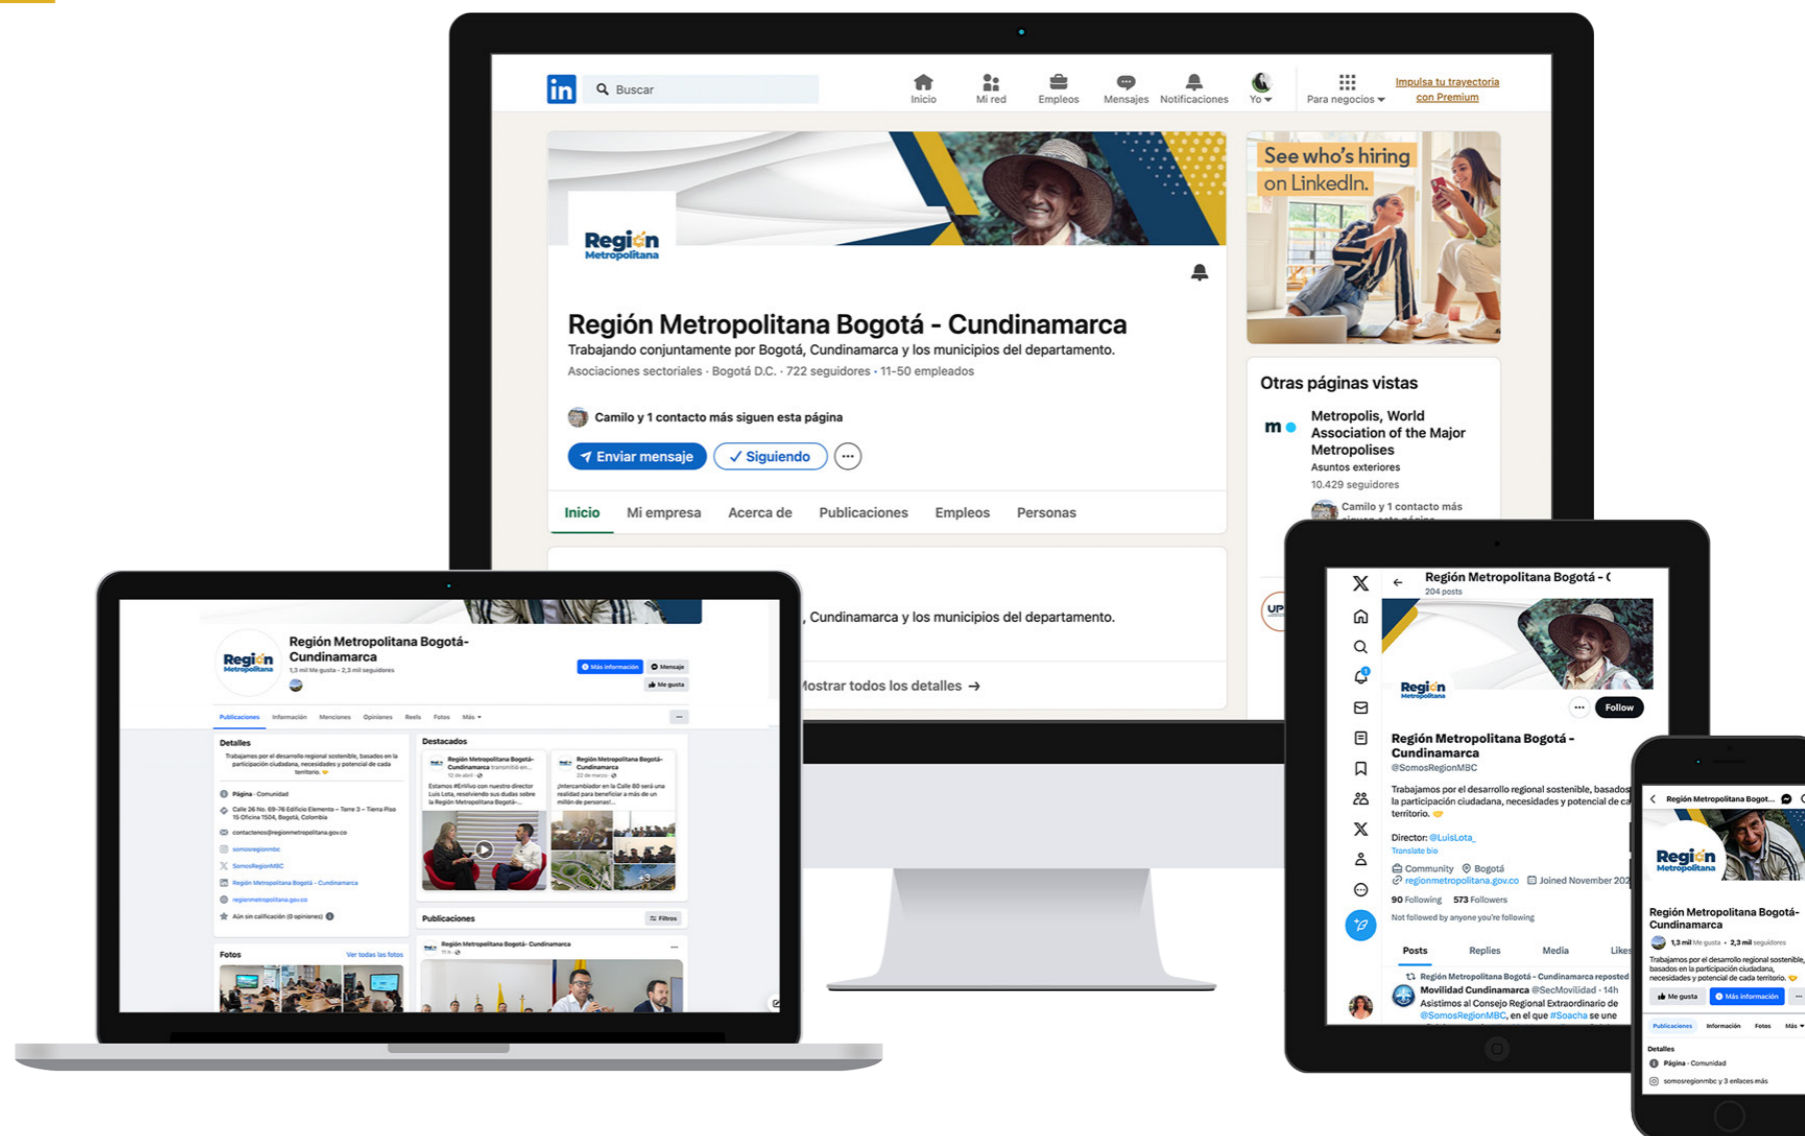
in Buscar
Inicio Mi red Empleos Mensajes Notificaciones Yo
Para negocios
Impulsa tu trayectoria con Premium

Región Metropolitana

Región Metropolitana Bogotá - Cundinamarca
Trabajando conjuntamente por Bogotá, Cundinamarca y los municipios del departamento.
Asociaciones sectoriales · Bogotá D.C. · 722 seguidores · 11-50 empleados

Camilo y 1 contacto más siguen esta página

Enviar mensaje ✓ Siguiendo

Inicio Mi empresa Acerca de Publicaciones Empleos Personas

, Cundinamarca y los municipios del departamento.

Mostrar todos los detalles →

See who's hiring on LinkedIn.

Otras páginas vistas

Metropolis, World Association of the Major Metropolises
Asuntos exteriores
10.429 seguidores
Camilo y 1 contacto más

Región Metropolitana Bogotá-Cundinamarca
1,3 mil Me gusta · 2,3 mil seguidores
Más información Mensaje Me gusta
Publicaciones Información Menciones Opiniones Reels Fotos Más
Detalles
Destacados
Publicaciones
Fotos
Ver todas las fotos

Región Metropolitana Bogotá - (
204 posts
Follow
Región Metropolitana Bogotá - Cundinamarca
@SomosRegionMBC
Trabajamos por el desarrollo regional sostenible, basados la participación ciudadana, necesidades y potencial de ca territorio.
Director: @LuisLota_
Translate bio
Community Bogotá
regionmetropolitana.gov.co Joined November 202
90 Following 573 Followers
Not followed by anyone you're following
Posts Replies Media Likes
Región Metropolitana Bogotá - Cundinamarca reposted
Movilidad Cundinamarca @SecMovilidad · 14h
Asistimos al Consejo Regional Extraordinario de @SomosRegionMBC, en el que #Soacha se une

Región Metropolitana Bogot...
Región Metropolitana Bogotá-Cundinamarca
1,3 mil Me gusta · 2,3 mil seguidores
Trabajamos por el desarrollo regional sostenible, basados en la participación ciudadana, necesidades y potencial de cada territorio.
Me gusta Más información
Publicaciones Información Fotos Más
Detalles
Página · Comunidad
somosregionmbc y 3 enlaces más